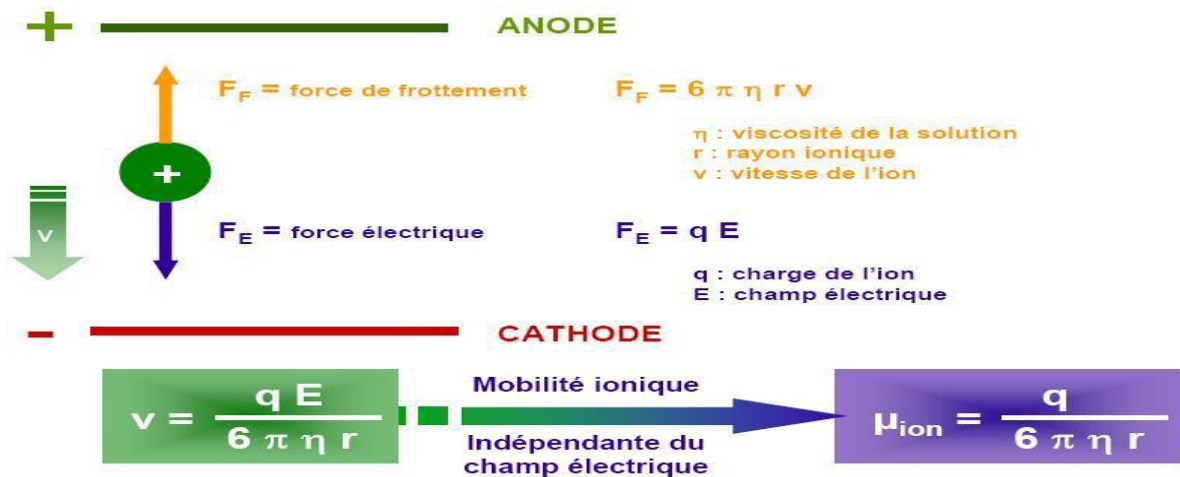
+ ANODE

$F_F$ = force de frottement

$F_F = 6 \pi \eta r v$

η : viscosité de la solution
r : rayon ionique
v : vitesse de l'ion

+

v

$F_E$ = force électrique

$F_E = q E$

q : charge de l'ion
E : champ électrique

– CATHODE

$v = \frac{q E}{6 \pi \eta r}$

Mobilité ionique

Indépendante du champ électrique

$\mu_{ion} = \frac{q}{6 \pi \eta r}$